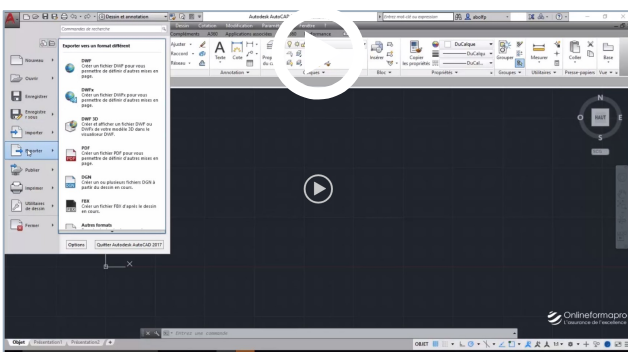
Dessin et annotation

Autodesk AutoCAD

Entrez mot clé ou expression

abofty

Commandes de recherche

Exporter vers un format différent

Nouveau

Ouvrir

Enregistrer

Enregistrer sous

Importer

Exporter

Publier

Imprimer

Utilitaires de dessin

Fermer

DWF
Créer un fichier DWF pour vous permettre de définir d'autres mises en page.

DWFx
Créer un fichier DWFx pour vous permettre de définir d'autres mises en page.

DWF 3D
Créer et afficher un fichier DWF ou DWFx du dernier modèle 3D dans le visualiseur DWF.

PDF
Créer un fichier PDF pour vous permettre de définir d'autres mises en page.

DGN
Créer un ou plusieurs fichiers DGN à partir du dessin en cours.

FBX
Créer un fichier FBX à partir le dessin en cours.

Autres formats

Options

Quitter Autodesk AutoCAD 2017

Dessin

Compléments

A360

Applications associées

Ajouter

Raccord

Réseau

Texte

Cote

Annotation

Calques

Insérer

Bloc

Copier les propriétés

Propriétés

DuCalque

Grouper

Groupes

Mesurer

Utilitaires

Coller

Presse-papiers

Base

Vue

HAUT

N

S

O

E

SCU

Onlineformapro
L'assurance de l'excellence

Entrez une commande

Objet

Présentation1

Présentation2

OBJET